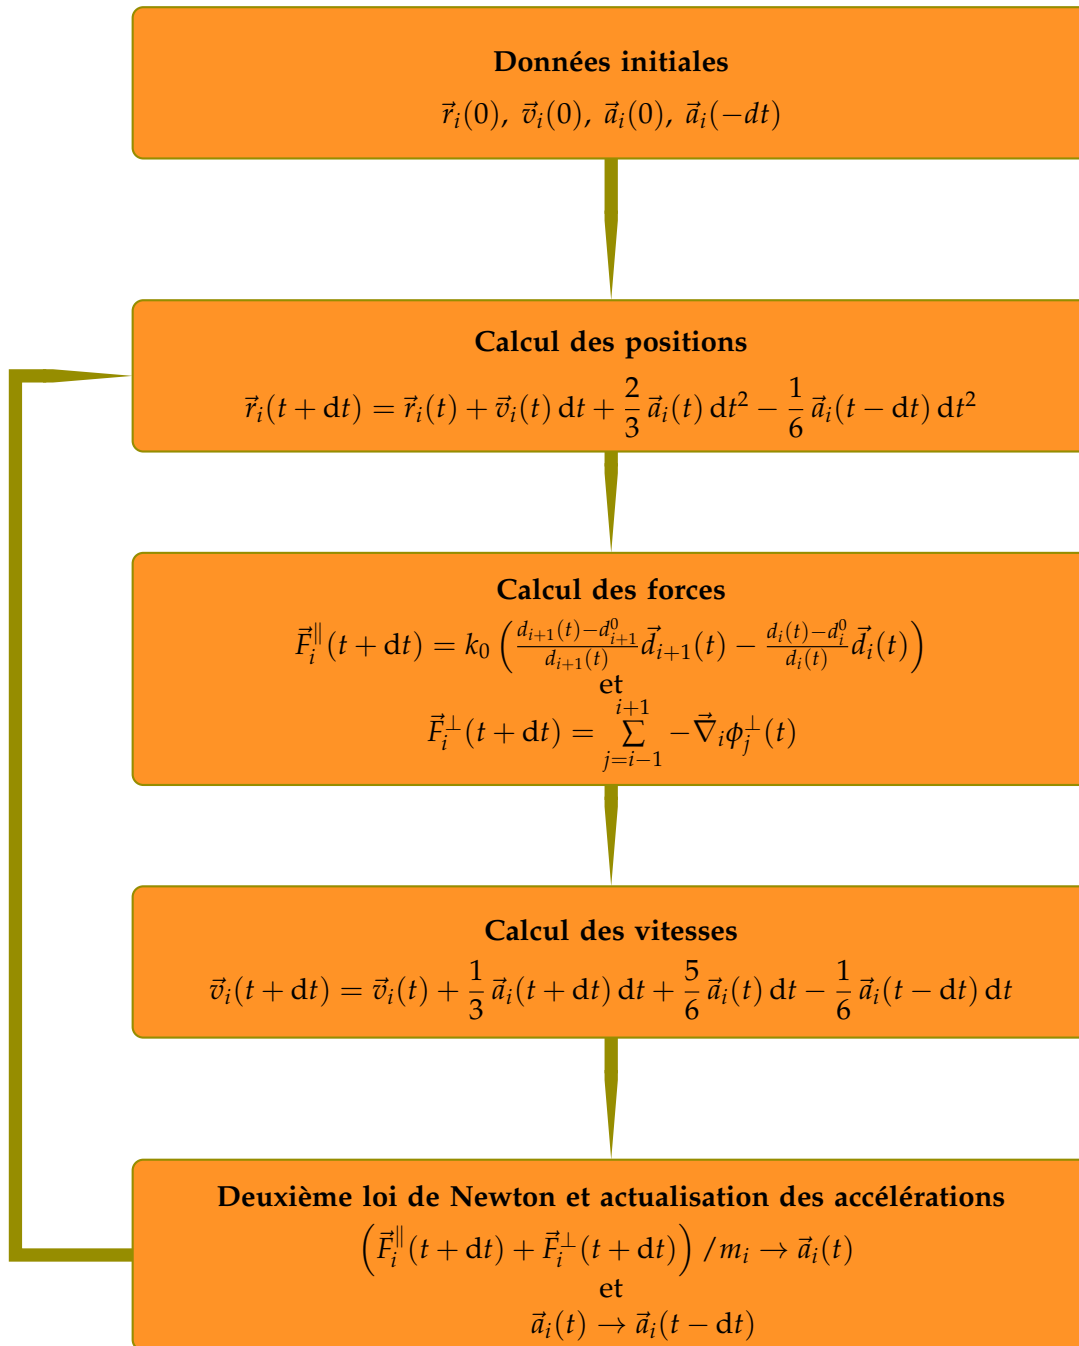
Données initiales

$\vec{r}_i(0),\ \vec{v}_i(0),\ \vec{a}_i(0),\ \vec{a}_i(-dt)$

Calcul des positions

$\vec{r}_i(t+\mathrm{d}t) = \vec{r}_i(t) + \vec{v}_i(t)\,\mathrm{d}t + \frac{2}{3}\,\vec{a}_i(t)\,\mathrm{d}t^2 - \frac{1}{6}\,\vec{a}_i(t-\mathrm{d}t)\,\mathrm{d}t^2$

Calcul des forces

$\vec{F}_i^{\parallel}(t+\mathrm{d}t) = k_0\left(\frac{d_{i+1}(t)-d_{i+1}^0}{d_{i+1}(t)}\vec{d}_{i+1}(t) - \frac{d_i(t)-d_i^0}{d_i(t)}\vec{d}_i(t)\right)$

et

$\vec{F}_i^{\perp}(t+\mathrm{d}t) = \sum_{j=i-1}^{i+1} -\vec{\nabla}_i\phi_j^{\perp}(t)$

Calcul des vitesses

$\vec{v}_i(t+\mathrm{d}t) = \vec{v}_i(t) + \frac{1}{3}\,\vec{a}_i(t+\mathrm{d}t)\,\mathrm{d}t + \frac{5}{6}\,\vec{a}_i(t)\,\mathrm{d}t - \frac{1}{6}\,\vec{a}_i(t-\mathrm{d}t)\,\mathrm{d}t$

Deuxième loi de Newton et actualisation des accélérations

$\left(\vec{F}_i^{\parallel}(t+\mathrm{d}t) + \vec{F}_i^{\perp}(t+\mathrm{d}t)\right)/m_i \rightarrow \vec{a}_i(t)$

et

$\vec{a}_i(t) \rightarrow \vec{a}_i(t-\mathrm{d}t)$